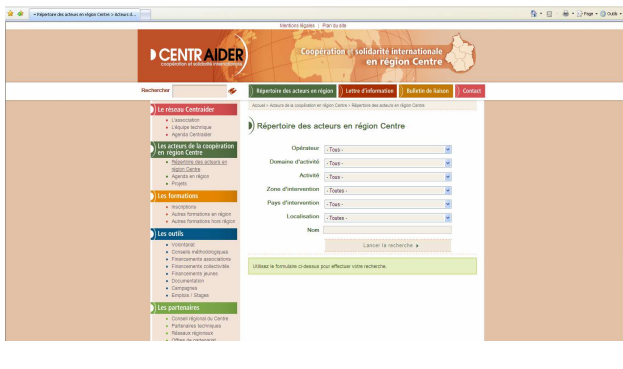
Répertoire des acteurs en région Centre > Acteurs d...

Page · Outils ·

Mentions légales | Plan du site

CENTRAIDER
coopération et solidarité internationale

Coopération et solidarité internationale en région Centre

Rechercher

Répertoire des acteurs en région | Lettre d'information | Bulletin de liaison | Contact

Le réseau Centraider
- L'association
- L'équipe technique
- Agenda Centraider

Les acteurs de la coopération en région Centre
- Répertoire des acteurs en région Centre
- Agenda en région
- Projets

Les formations
- Inscriptions
- Autres formations en région
- Autres formations hors région

Les outils
- Volontariat
- Conseils méthodologiques
- Financements associations
- Financements collectivités
- Financements jeunes
- Documentation
- Campagnes
- Emplois / Stages

Les partenaires
- Conseil régional du Centre
- Partenaires techniques
- Réseaux régionaux
- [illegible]

Accueil > Acteurs de la coopération en région Centre > Répertoire des acteurs en région Centre

Répertoire des acteurs en région Centre

Opérateur - Tous -
Domaine d'activité - Tous -
Activité - Tous -
Zone d'intervention - Toutes -
Pays d'intervention - Tous -
Localisation - Toutes -
Nom

Lancer la recherche

Utilisez le formulaire ci-dessus pour effectuer votre recherche.